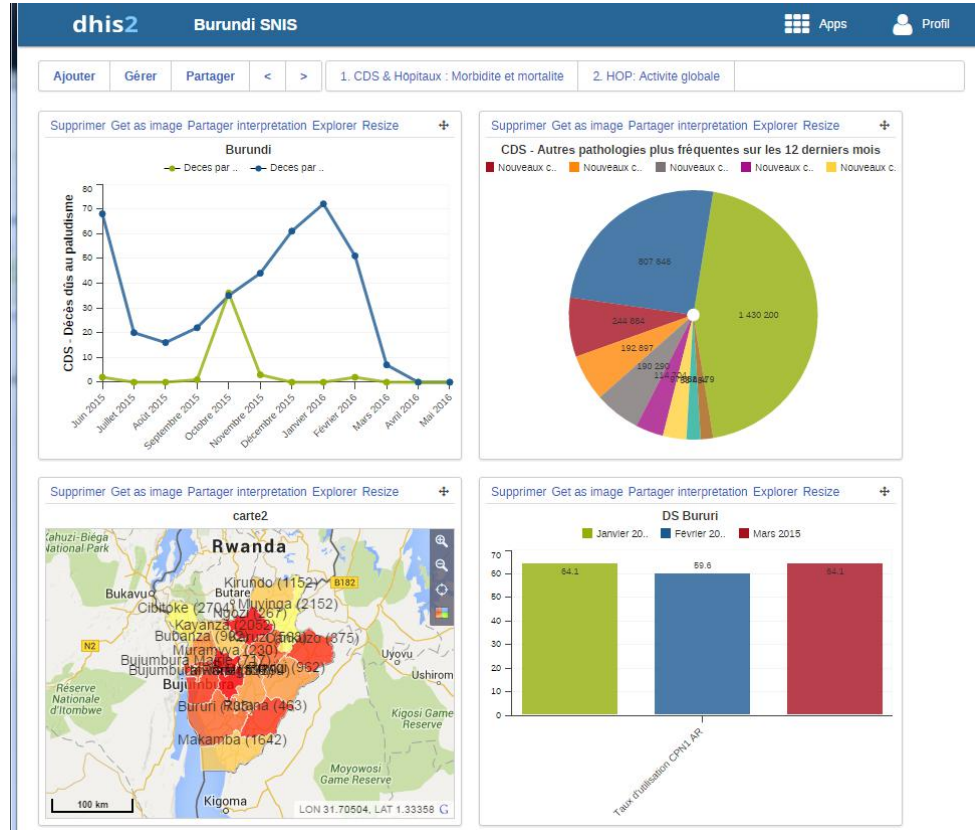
dhis2 Burundi SNIS Apps Profil

Ajouter Gérer Partager < > 1. CDS & Hôpitaux : Morbidite et mortalite 2. HOP: Activite globale

Supprimer Get as image Partager interpretation Explorer Resize

Burundi

Deces par .. Deces par ..

CDS - Décès dûs au paludisme

80
70
60
50
40
30
20
10
0

Juin 2015 Juillet 2015 Août 2015 Septembre 2015 Octobre 2015 Novembre 2015 Décembre 2015 Janvier 2016 Février 2016 Mars 2016 Avril 2016 Mai 2016

Supprimer Get as image Partager interpretation Explorer Resize

CDS - Autres pathologies plus fréquentes sur les 12 derniers mois

Nouveaux c.. Nouveaux c.. Nouveaux c.. Nouveaux c.. Nouveaux c..

807 646
1 430 200
244 684
192 897
190 290
114 204
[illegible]

Supprimer Get as image Partager interpretation Explorer Resize

carte2

Kahuzi-Biega National Park
Rwanda
Kirundo (1152)
B182
Butare
Bukavu
Cibitoke (2704)
Muyinga (2152)
Ngozi (2267)
Kayanza (2052)
Bubanza (962)
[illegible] (875)
Muramvya (230)
N2
Uvovu
Bujumbura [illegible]
Bujumbura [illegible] (952)
Ushirom
Réserve Nationale d'Itombwe
Bujumbura
Bururi
Rutana (463)
Kigosi Game Reserve
Makamba (1642)
Moyowosi Game Reserve
100 km
Kigoma
LON 31.70504, LAT 1.33358

Supprimer Get as image Partager interpretation Explorer Resize

DS Bururi

Janvier 20.. Fevrier 20.. Mars 2015

70
60
50
40
30
20
10
0

64.1
59.6
64.1

Taux d'utilisation CPN1 AR